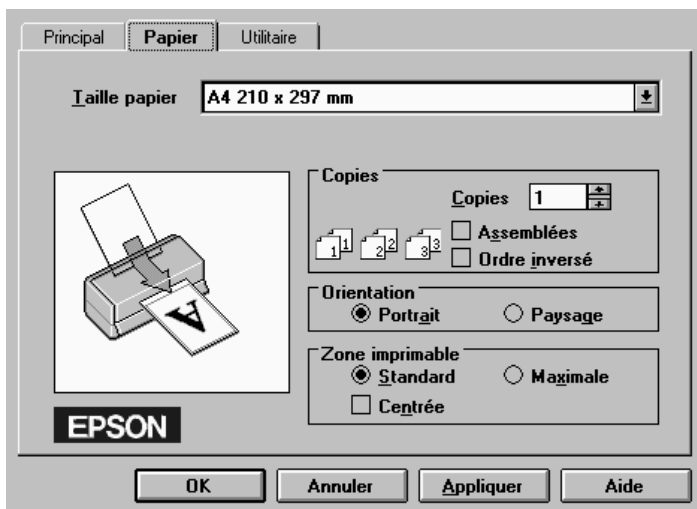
Principal | Papier | Utilitaire

Taille papier A4 210 x 297 mm

Copies
Copies 1
1 1 2 2 3 3
Assemblées
Ordre inversé

Orientation
Portrait
Paysage

Zone imprimable
Standard
Maximale
Centrée

A

EPSON

OK Annuler Appliquer Aide